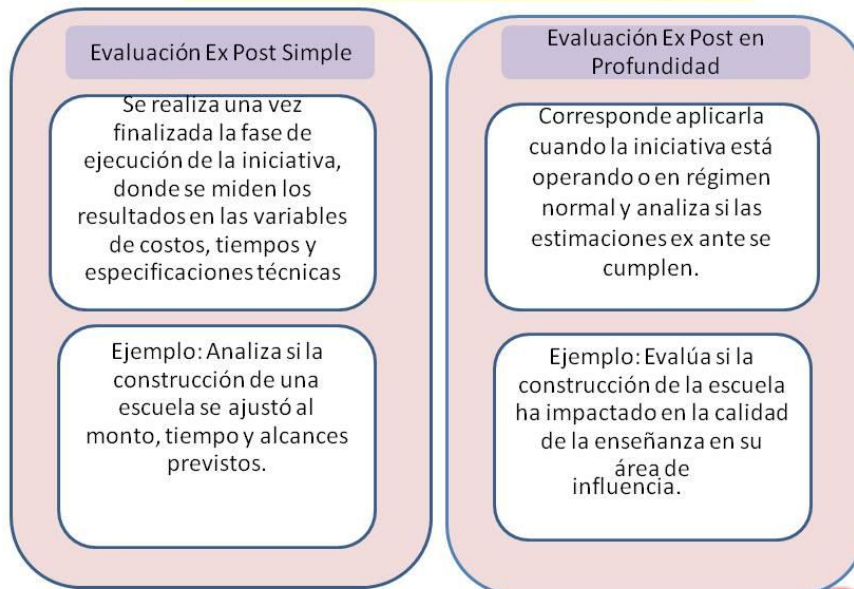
Evaluación Ex Post Simple

Se realiza una vez finalizada la fase de ejecución de la iniciativa, donde se miden los resultados en las variables de costos, tiempos y especificaciones técnicas

Ejemplo: Analiza si la construcción de una escuela se ajustó al monto, tiempo y alcances previstos.

Evaluación Ex Post en Profundidad

Corresponde aplicarla cuando la iniciativa está operando o en régimen normal y analiza si las estimaciones ex ante se cumplen.

Ejemplo: Evalúa si la construcción de la escuela ha impactado en la calidad de la enseñanza en su área de influencia.